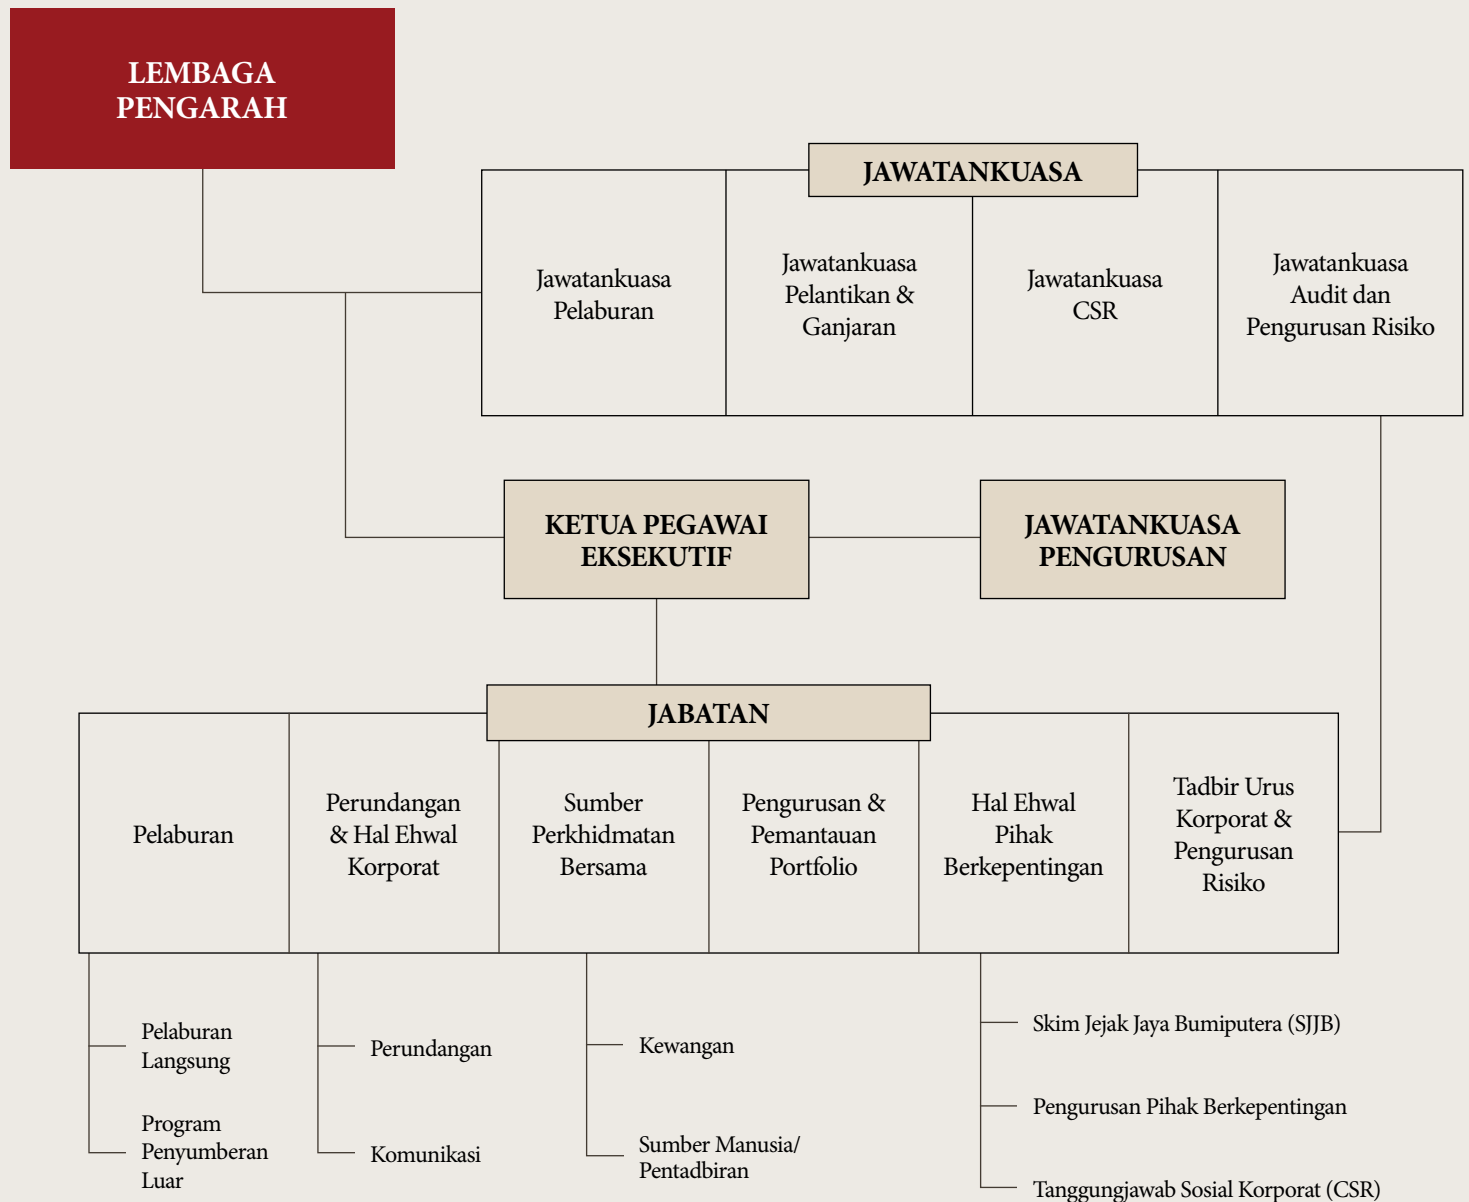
LEMBAGA PENGARAH

JAWATANKUASA

Jawatankuasa Pelaburan

Jawatankuasa Pelantikan & Ganjaran

Jawatankuasa CSR

Jawatankuasa Audit dan Pengurusan Risiko

KETUA PEGAWAI EKSEKUTIF

JAWATANKUASA PENGURUSAN

JABATAN

Pelaburan

Perundangan & Hal Ehwal Korporat

Sumber Perkhidmatan Bersama

Pengurusan & Pemantauan Portfolio

Hal Ehwal Pihak Berkepentingan

Tadbir Urus Korporat & Pengurusan Risiko

Pelaburan Langsung

Program Penyumberan Luar

Perundangan

Komunikasi

Kewangan

Sumber Manusia/ Pentadbiran

Skim Jejak Jaya Bumiputera (SJJB)

Pengurusan Pihak Berkepentingan

Tanggungjawab Sosial Korporat (CSR)